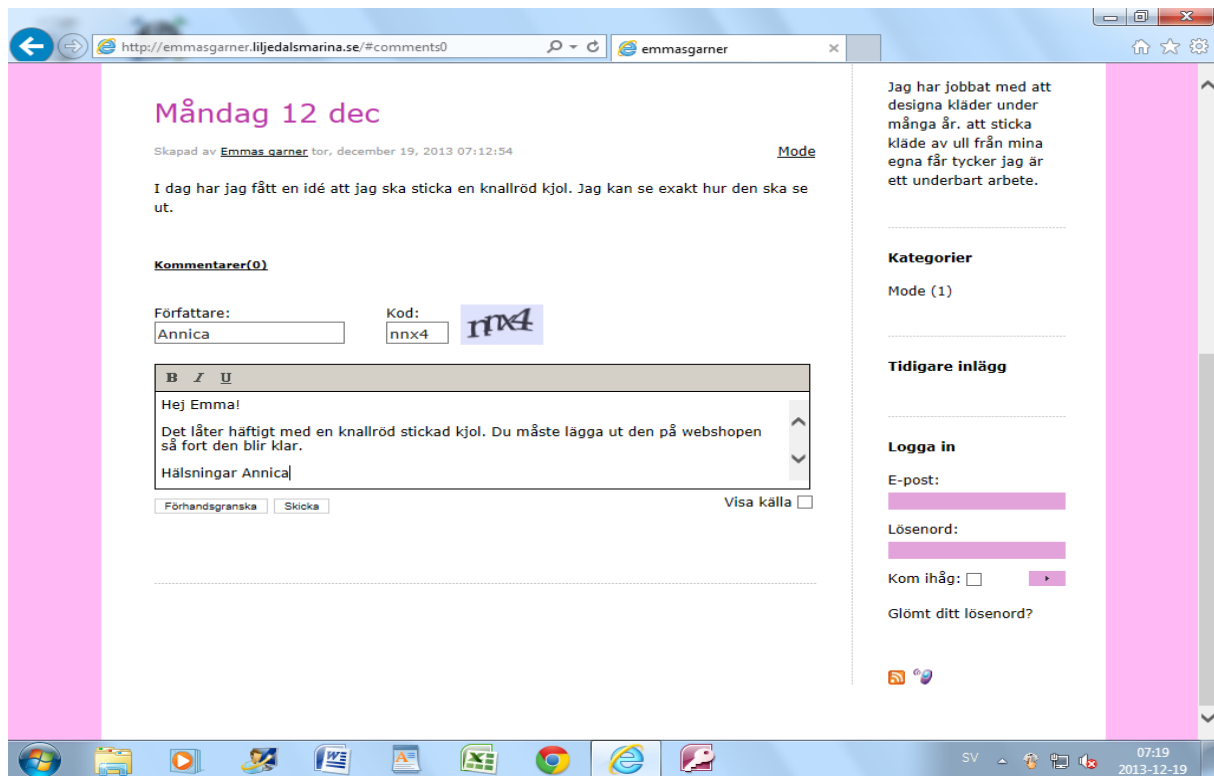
http://emmasgarner.liljedalsmarina.se/#comments0

emmasgarner

Måndag 12 dec

Skapad av Emmas garner tor, december 19, 2013 07:12:54

Mode

I dag har jag fått en idé att jag ska sticka en knallröd kjol. Jag kan se exakt hur den ska se ut.

Kommentarer(0)

Författare:
Annica

Kod:
nnx4

nnx4

B I U

Hej Emma!

Det låter häftigt med en knallröd stickad kjol. Du måste lägga ut den på webshopen så fort den blir klar.

Hälsningar Annica

Förhandsgranska

Skicka

Visa källa

Jag har jobbat med att designa kläder under många år. att sticka kläde av ull från mina egna får tycker jag är ett underbart arbete.

Kategorier

Mode (1)

Tidigare inlägg

Logga in

E-post:

Lösenord:

Kom ihåg:

Glömt ditt lösenord?

SV

07:19
2013-12-19